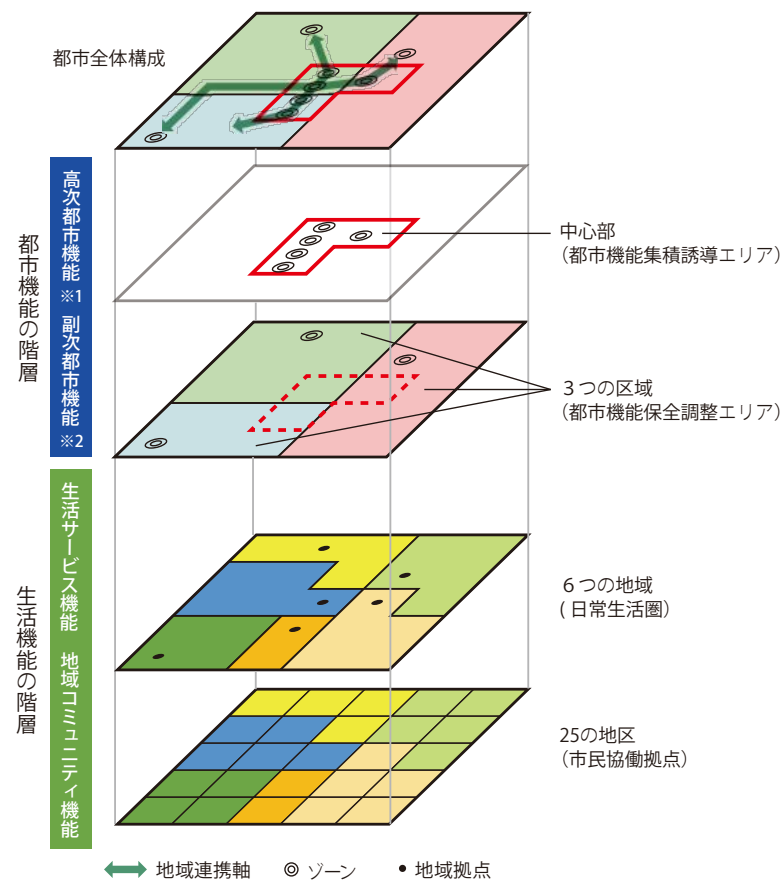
都市全体構成

都市機能の階層

高次都市機能 ※1 副次都市機能 ※2

中心部
(都市機能集積誘導エリア)

3つの区域
(都市機能保全調整エリア)

生活機能の階層

生活サービス機能 地域コミュニティ機能

6つの地域
(日常生活圏)

25の地区
(市民協働拠点)

地域連携軸 ◎ ゾーン • 地域拠点